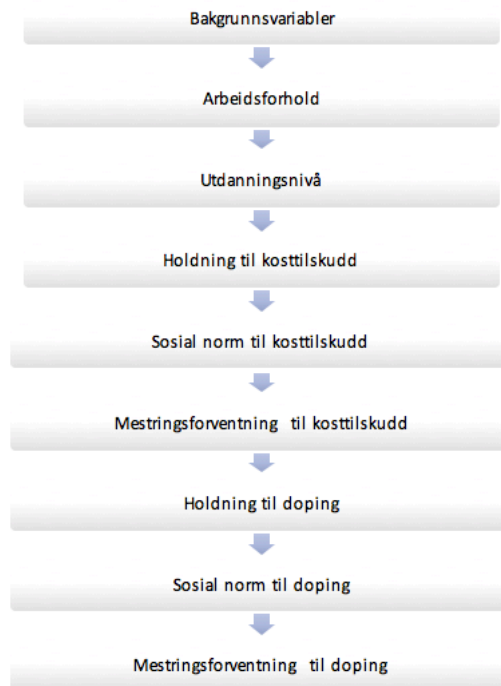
Bakgrunnsvariabler

Arbeidsforhold

Utdanningsnivå

Holdning til kosttilskudd

Sosial norm til kosttilskudd

Mestringsforventning til kosttilskudd

Holdning til doping

Sosial norm til doping

Mestringsforventning til doping